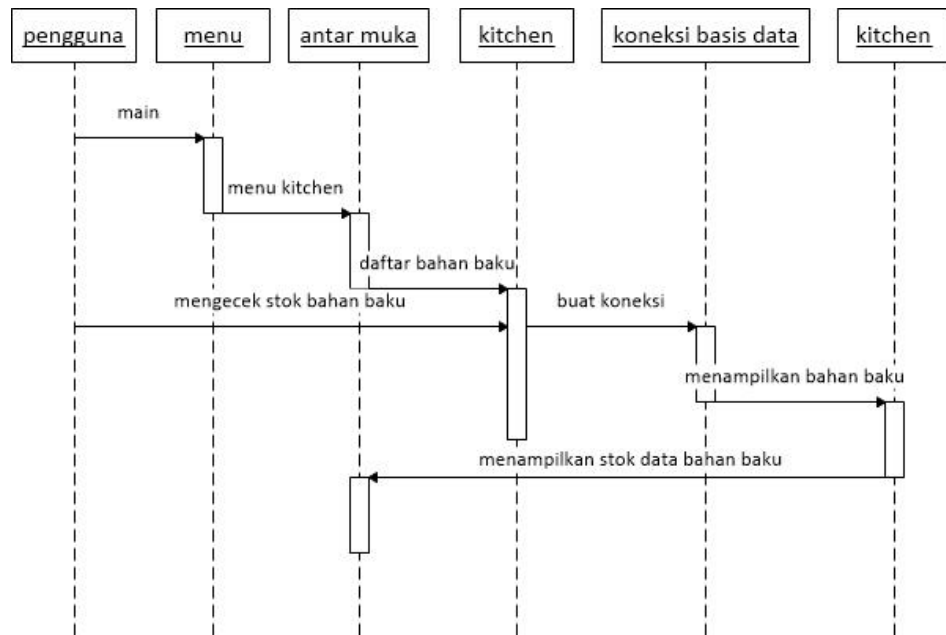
pengguna

menu

antar muka

kitchen

koneksi basis data

kitchen

main

menu kitchen

daftar bahan baku

mengecek stok bahan baku

buat koneksi

menampilkan bahan baku

menampilkan stok data bahan baku